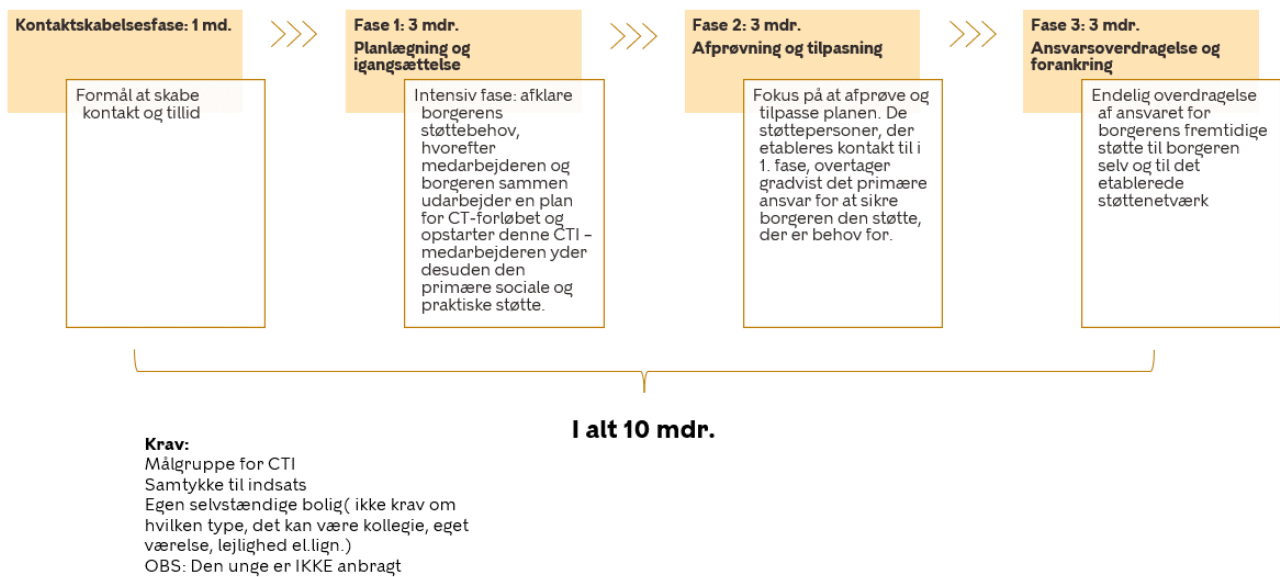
Kontaktskabelsesfase: 1 md.

Formål at skabe kontakt og tillid

Fase 1: 3 mdr.
Planlægning og igangsættelse

Intensiv fase: afklare borgerens støttebehov, hvorefter medarbejderen og borgeren sammen udarbejder en plan for CT-forløbet og opstarter denne CTI – medarbejderen yder desuden den primære sociale og praktiske støtte.

Fase 2: 3 mdr.
Afprøvning og tilpasning

Fokus på at afprøve og tilpasse planen. De støttepersoner, der etableres kontakt til i 1. fase, overtager gradvist det primære ansvar for at sikre borgeren den støtte, der er behov for.

Fase 3: 3 mdr.
Ansvarsoverdragelse og forankring

Endelig overdragelse af ansvaret for borgerens fremtidige støtte til borgeren selv og til det etablerede støttenetværk

I alt 10 mdr.

Krav:
Målgruppe for CTI
Samtykke til indsats
Egen selvstændige bolig( ikke krav om hvilken type, det kan være kollegie, eget værelse, lejlighed el.lign.)
OBS: Den unge er IKKE anbragt